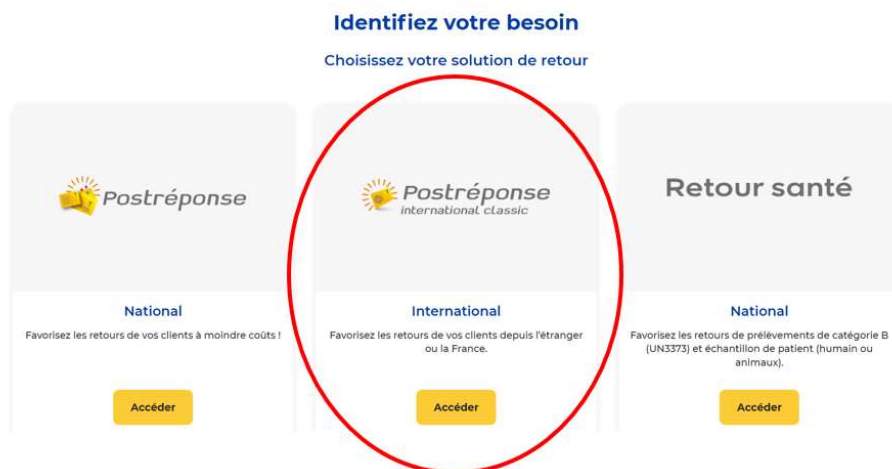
Identifiez votre besoin

Choisissez votre solution de retour

Postréponse

National

Favorisez les retours de vos clients à moindre coûts !

Accéder

Postréponse
international classic

International

Favorisez les retours de vos clients depuis l'étranger ou la France.

Accéder

Retour santé

National

Favorisez les retours de prélèvements de catégorie B (UN3373) et échantillon de patient (humain ou animaux).

Accéder